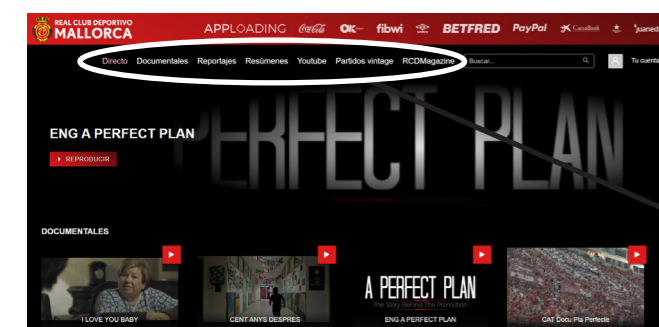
REAL CLUB DEPORTIVO
MALLORCA

APPLOADING Coca-Cola OK fibwi BETFRED PayPal CaixaBank juaned

Directo Documentales Reportajes Resúmenes Youtube Partidos vintage RCDMagazine

Buscar...

Tu cuenta

PERFECT PLAN

ENG A PERFECT PLAN

REPRODUCIR

DOCUMENTALES

I LOVE YOU BABY

CENT ANYS DESPRES

A PERFECT PLAN
The Story Behind The Promotion

ENG A PERFECT PLAN

CAT Docu Pla Perfecte